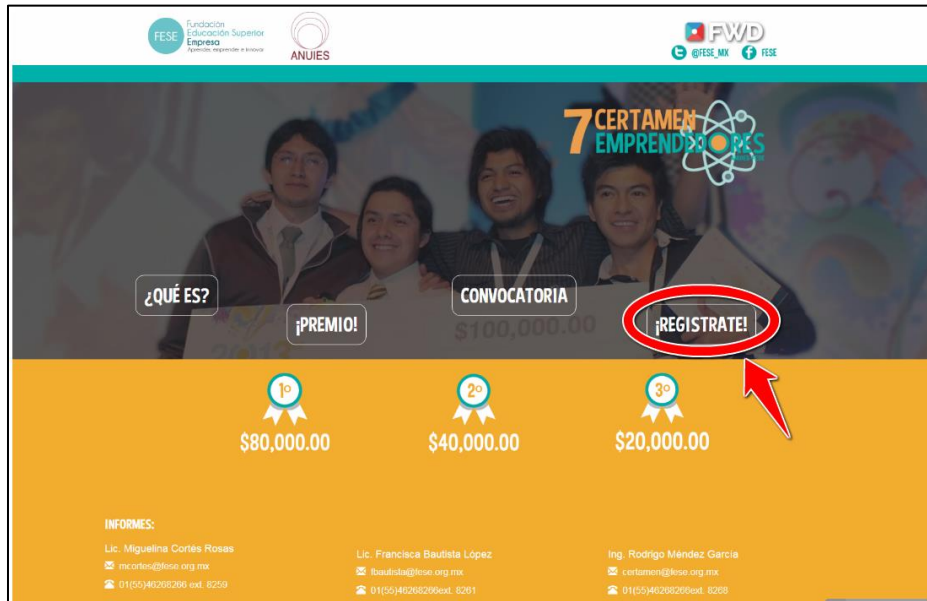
FESE Fundación Educación Superior Empresa
Aprende, emprende e innova

ANUIES

FWD
@FESE_MX FESE

7 CERTAMEN EMPRENDEDORES

¿QUÉ ES?

¡PREMIO!

CONVOCATORIA

¡REGISTRATE!

$100,000.00

1º
$80,000.00

2º
$40,000.00

3º
$20,000.00

INFORMES:

Lic. Miguelina Cortés Rosas
mcortes@fese.org.mx
01(55)46268266 ext. 8259

Lic. Francisca Bautista López
fbautista@fese.org.mx
01(55)46268266ext. 8261

Ing. Rodrigo Méndez García
certamen@fese.org.mx
01(55)46268266ext. 8268